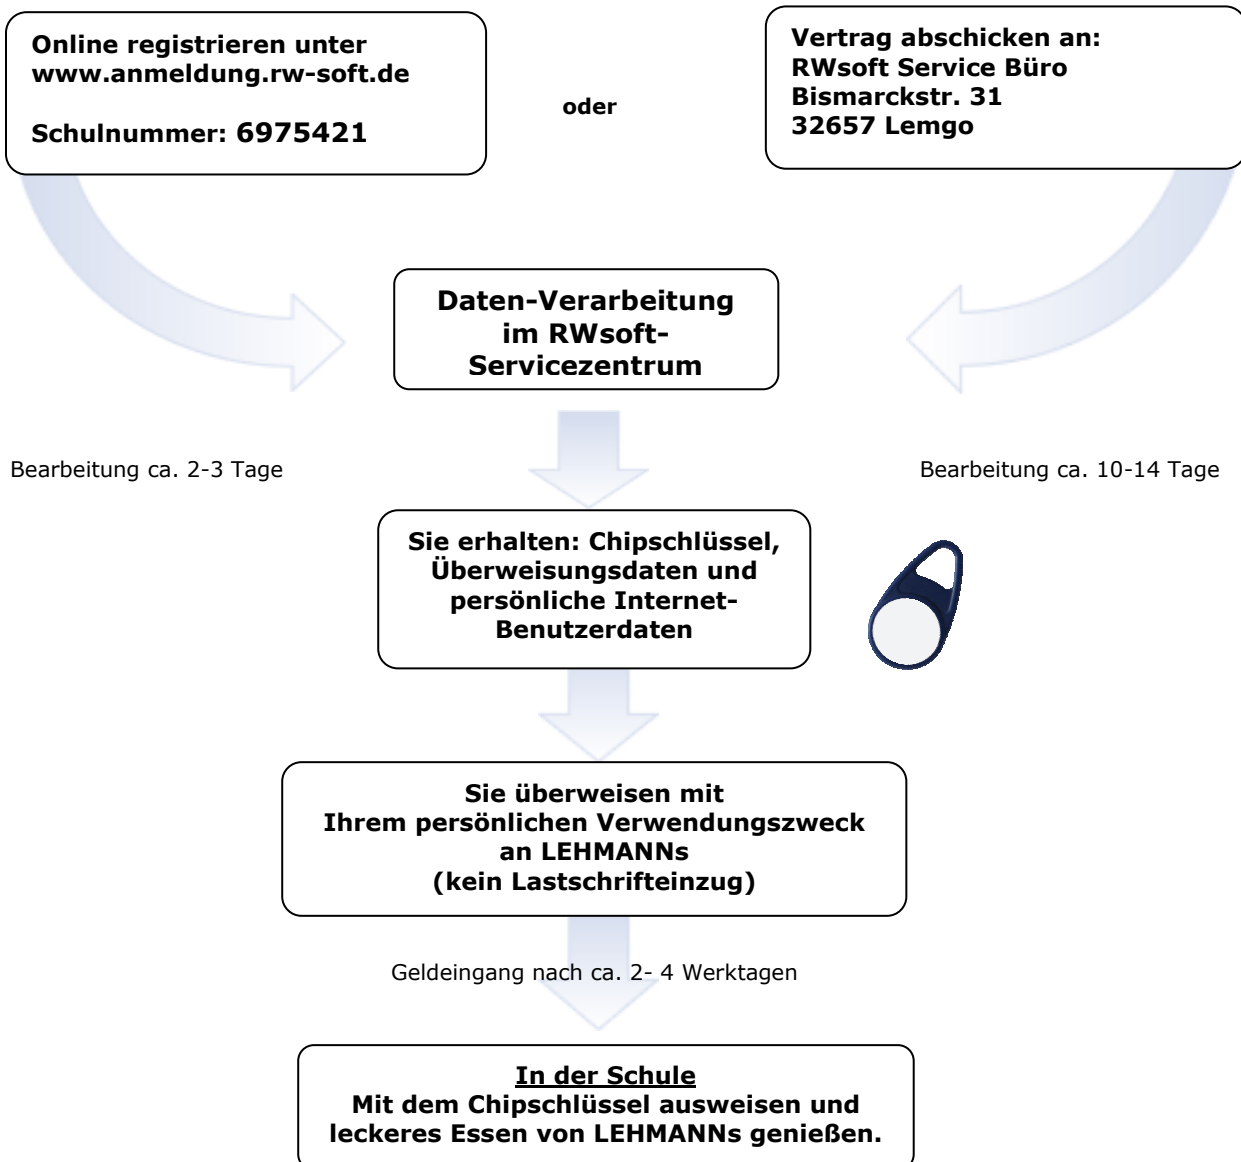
Online registrieren unter www.anmeldung.rw-soft.de

Schulnummer: 6975421

oder

Vertrag abschicken an:
RWsoft Service Büro
Bismarckstr. 31
32657 Lemgo

Daten-Verarbeitung im RWsoft-Servicezentrum

Bearbeitung ca. 2-3 Tage

Bearbeitung ca. 10-14 Tage

Sie erhalten: Chipschlüssel, Überweisungsdaten und persönliche Internet-Benutzerdaten

Sie überweisen mit Ihrem persönlichen Verwendungszweck an LEHMANNs (kein Lastschrifteinzug)

Geldeingang nach ca. 2- 4 Werktagen

In der Schule
Mit dem Chipschlüssel ausweisen und leckeres Essen von LEHMANNs genießen.